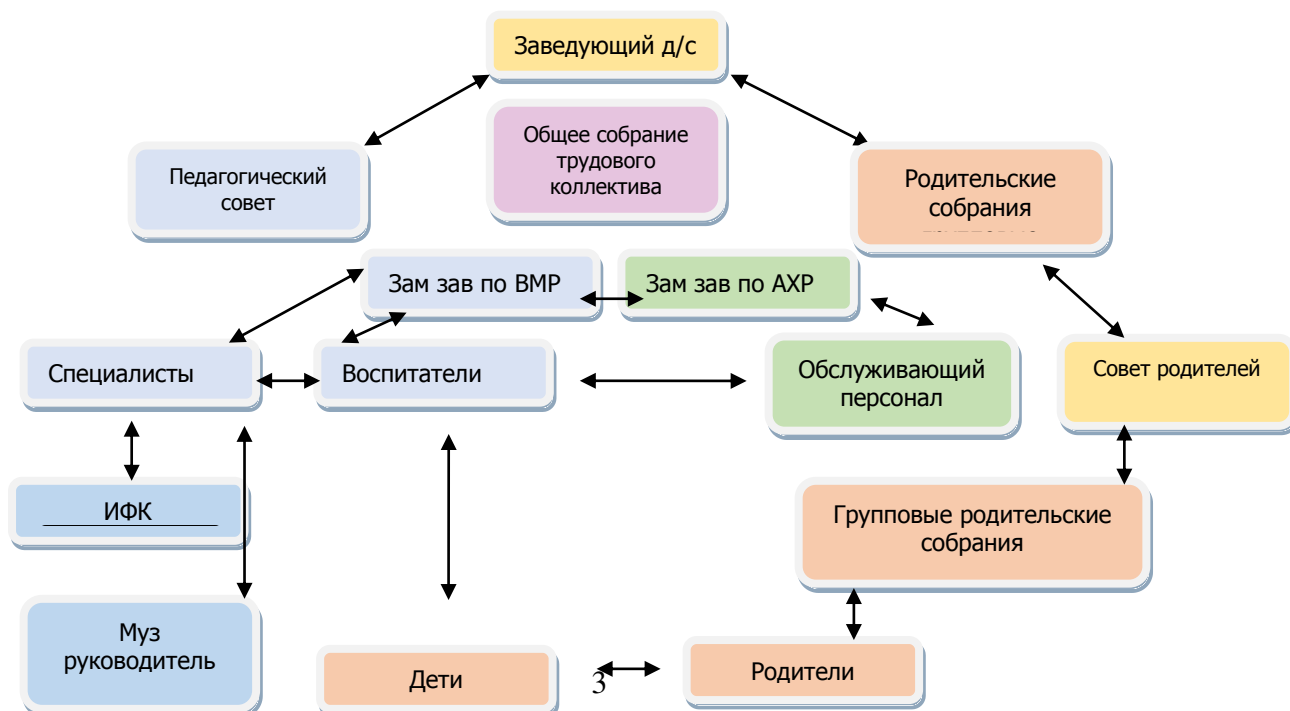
Заведующий д/с

Общее собрание трудового коллектива

Педагогический совет

Родительские собрания

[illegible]

Зам зав по ВМР

Зам зав по АХР

Специалисты

Воспитатели

Обслуживающий персонал

Совет родителей

ИФК

Групповые родительские собрания

Муз руководитель

Дети

3

Родители